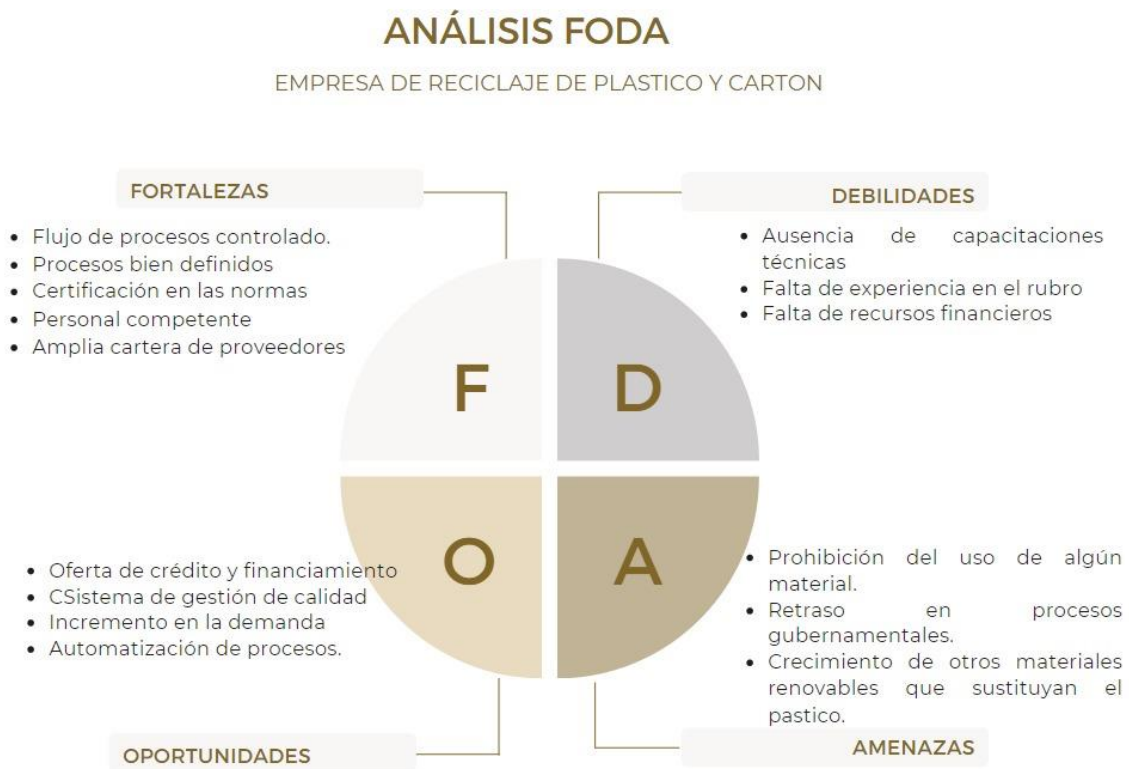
ANÁLISIS FODA

EMPRESA DE RECICLAJE DE PLASTICO Y CARTON

FORTALEZAS

- Flujo de procesos controlado.
- Procesos bien definidos
- Certificación en las normas
- Personal competente
- Amplia cartera de proveedores

DEBILIDADES

- Ausencia de capacitaciones técnicas
- Falta de experiencia en el rubro
- Falta de recursos financieros

F

D

O

A

- Oferta de crédito y financiamiento
- CSistema de gestión de calidad
- Incremento en la demanda
- Automatización de procesos.

- Prohibición del uso de algún material.
- Retraso en procesos gubernamentales.
- Crecimiento de otros materiales renovables que sustituyan el pastico.

OPORTUNIDADES

AMENAZAS